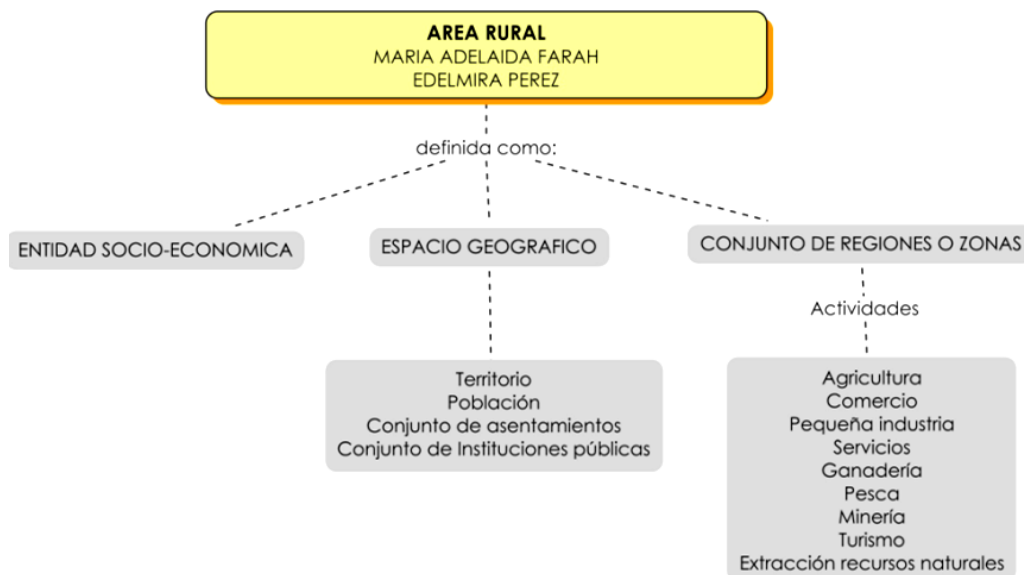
AREA RURAL
MARIA ADELAIDA FARAH
EDELMIRA PEREZ

definida como:

ENTIDAD SOCIO-ECONOMICA

ESPACIO GEOGRAFICO

CONJUNTO DE REGIONES O ZONAS

Territorio
Población
Conjunto de asentamientos
Conjunto de Instituciones públicas

Actividades

Agricultura
Comercio
Pequeña industria
Servicios
Ganadería
Pesca
Minería
Turismo
Extracción recursos naturales